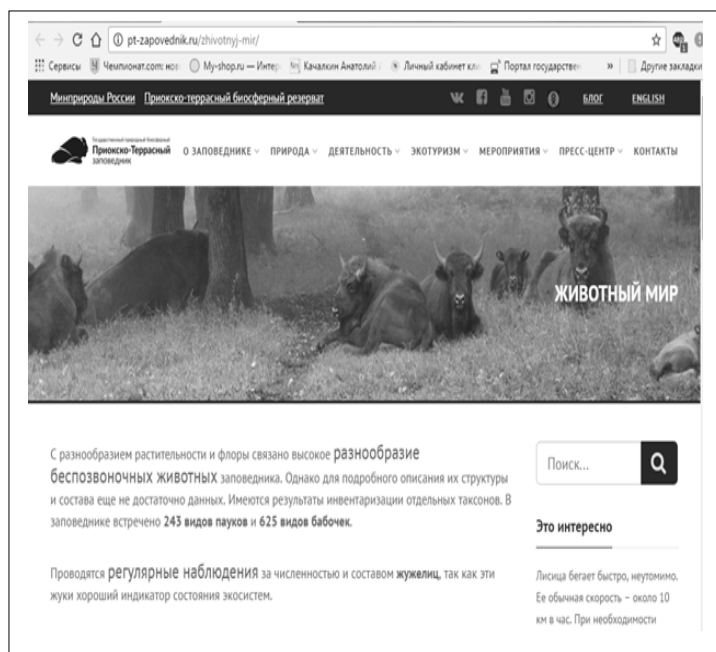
pt-zapovednik.ru/zhivotnyj-mir/

Сервисы Чемпионат.com: нов My-shop.ru — Интер Качалкин Анатолий Личный кабинет кли Портал государствен » Другие закладки

Минприроды России Приокско-террасный биосферный резерват БЛОГ ENGLISH

Государственный природный биосферный Приокско-Террасный заповедник О ЗАПОВЕДНИКЕ ПРИРОДА ДЕЯТЕЛЬНОСТЬ ЭКОТУРИЗМ МЕРОПРИЯТИЯ ПРЕСС-ЦЕНТР КОНТАКТЫ

ЖИВОТНЫЙ МИР

С разнообразием растительности и флоры связано высокое разнообразие беспозвоночных животных заповедника. Однако для подробного описания их структуры и состава еще не достаточно данных. Имеются результаты инвентаризации отдельных таксонов. В заповеднике встречено 243 видов пауков и 625 видов бабочек.

Проводятся регулярные наблюдения за численностью и составом жужелиц, так как эти жуки хороший индикатор состояния экосистем.

Поиск...

Это интересно

Лисица бегает быстро, неутомимо. Ее обычная скорость – около 10 км в час. При необходимости